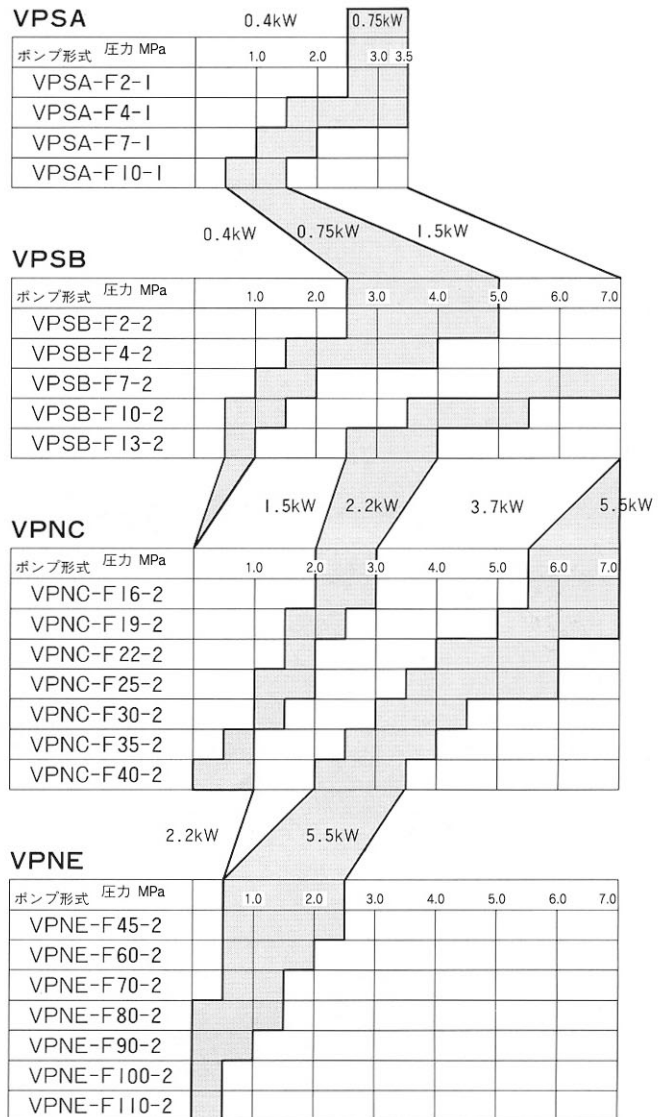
VPSA

0.4kW 0.75kW

| ポンプ形式 圧力 MPa | 1.0 | 2.0 | 3.0 3.5 |
|---|---|---|---|
| VPSA-F2-1 | | | |
| VPSA-F4-1 | | | |
| VPSA-F7-1 | | | |
| VPSA-F10-1 | | | |

0.4kW 0.75kW 1.5kW

VPSB

| ポンプ形式 圧力 MPa | 1.0 | 2.0 | 3.0 | 4.0 | 5.0 | 6.0 | 7.0 |
|---|---|---|---|---|---|---|---|
| VPSB-F2-2 | | | | | | | |
| VPSB-F4-2 | | | | | | | |
| VPSB-F7-2 | | | | | | | |
| VPSB-F10-2 | | | | | | | |
| VPSB-F13-2 | | | | | | | |

1.5kW 2.2kW 3.7kW 5.5kW

VPNC

| ポンプ形式 圧力 MPa | 1.0 | 2.0 | 3.0 | 4.0 | 5.0 | 6.0 | 7.0 |
|---|---|---|---|---|---|---|---|
| VPNC-F16-2 | | | | | | | |
| VPNC-F19-2 | | | | | | | |
| VPNC-F22-2 | | | | | | | |
| VPNC-F25-2 | | | | | | | |
| VPNC-F30-2 | | | | | | | |
| VPNC-F35-2 | | | | | | | |
| VPNC-F40-2 | | | | | | | |

2.2kW 5.5kW

VPNE

| ポンプ形式 圧力 MPa | 1.0 | 2.0 | 3.0 | 4.0 | 5.0 | 6.0 | 7.0 |
|---|---|---|---|---|---|---|---|
| VPNE-F45-2 | | | | | | | |
| VPNE-F60-2 | | | | | | | |
| VPNE-F70-2 | | | | | | | |
| VPNE-F80-2 | | | | | | | |
| VPNE-F90-2 | | | | | | | |
| VPNE-F100-2 | | | | | | | |
| VPNE-F110-2 | | | | | | | |